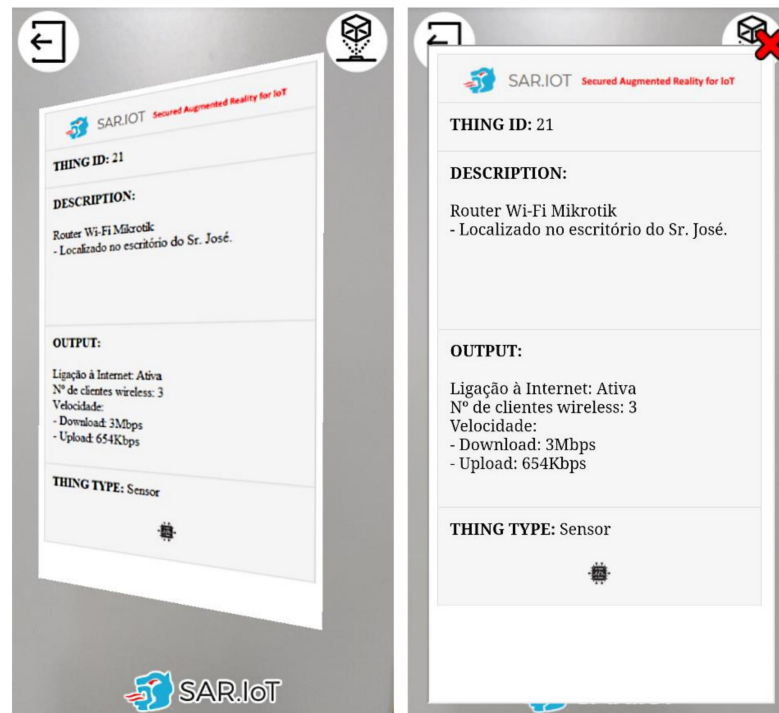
SAR.IOT Secured Augmented Reality for IoT

THING ID: 21

DESCRIPTION:

Router Wi-Fi Mikrotik
- Localizado no escritório do Sr. José.

OUTPUT:

Ligação à Internet: Ativa
Nº de clientes wireless: 3
Velocidade:
- Download: 3Mbps
- Upload: 654Kbps

THING TYPE: Sensor

SAR.IoT

SAR.IOT Secured Augmented Reality for IoT

THING ID: 21

DESCRIPTION:

Router Wi-Fi Mikrotik
- Localizado no escritório do Sr. José.

OUTPUT:

Ligação à Internet: Ativa
Nº de clientes wireless: 3
Velocidade:
- Download: 3Mbps
- Upload: 654Kbps

THING TYPE: Sensor